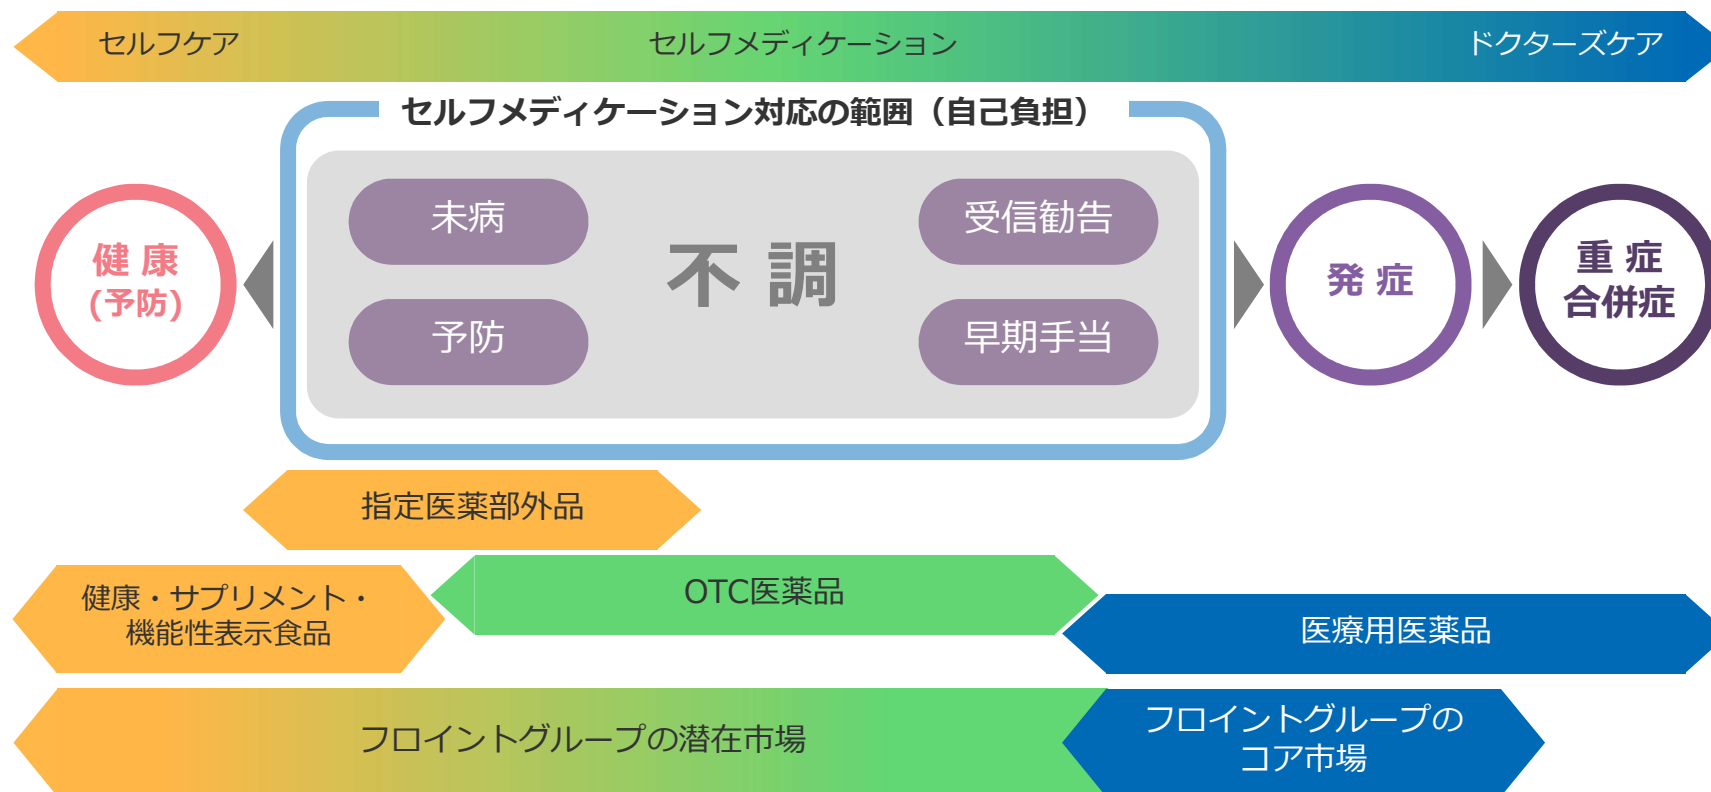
セルフケア　セルフメディケーション　ドクターズケア

セルフメディケーション対応の範囲（自己負担）

健 康
（予防）

未病

予防

不 調

受信勧告

早期手当

発 症

重 症
合併症

指定医薬部外品

健康・サプリメント・
機能性表示食品

OTC医薬品

医療用医薬品

フロイントグループの潜在市場

フロイントグループの
コア市場